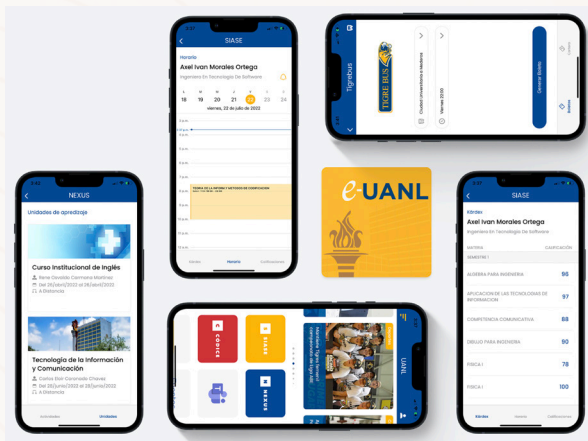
SIASE
Horario
Axel Ivan Morales Ortega
Ingeniero En Tecnologia De Software
L M M J V S D
18 19 20 21 22 23 24
viernes, 22 de julio de 2022
Kárdex Horario Calificaciones

Tigrebus
TIGRE BUS
Ciudad Universitaria a Mederos
Mederos 2020
General Mederos

NEXUS
Unidades de aprendizaje
Curso Institucional de Inglés
Rene Osvaldo Carmona Martinez
Del 25/abril/2022 al 26/abril/2022
A Distancia
Tecnología de la Información y Comunicación
Carlos Eloir Coronado Chavez
Del 28/junio/2022 al 28/junio/2022
A Distancia
Actividades Unidades

e-UANL

SIASE
Kárdex
Axel Ivan Morales Ortega
Ingeniero En Tecnologia De Software
MATERIA CALIFICACIÓN
SEMESTRE 1
ALGEBRA PARA INGENIERIA 96
APLICACION DE LAS TECNOLOGIAS DE INFORMACION 97
COMPETENCIA COMUNICATIVA 88
DIBUJO PARA INGENIERIA 80
FISICA I 78
FISICA I 100
Kárdex Horario Calificaciones

CODICE
SIASE
NEXUS
UANL